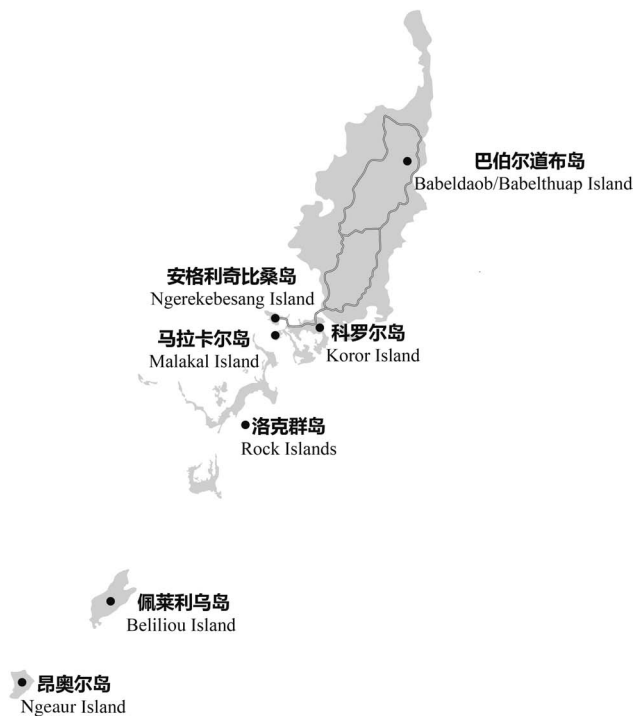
巴伯尔道布岛
Babeldaob/Babelthuap Island

安格利奇比桑岛
Ngerekebesang Island

马拉卡尔岛
Malakal Island

科罗尔岛
Koror Island

洛克群岛
Rock Islands

佩莱利乌岛
Beliliou Island

昂奥尔岛
Ngeaur Island